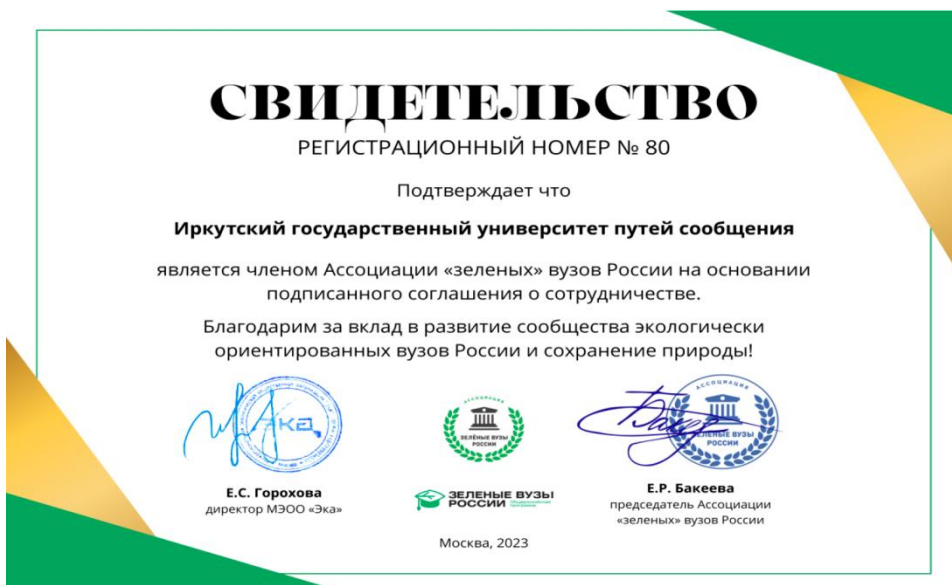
СВИДЕТЕЛЬСТВО
РЕГИСТРАЦИОННЫЙ НОМЕР № 80

Подтверждает что

Иркутский государственный университет путей сообщения

является членом Ассоциации «зеленых» вузов России на основании подписанного соглашения о сотрудничестве.

Благодарим за вклад в развитие сообщества экологически ориентированных вузов России и сохранение природы!

Эка

АССОЦИАЦИЯ
ЗЕЛЕНЫЕ ВУЗЫ РОССИИ

АССОЦИАЦИЯ
ЗЕЛЕНЫЕ ВУЗЫ РОССИИ

Е.С. Горохова
директор МЭОО «Эка»

ЗЕЛЕНЫЕ ВУЗЫ РОССИИ

Е.Р. Бакеева
председатель Ассоциации «зеленых» вузов России

Москва, 2023